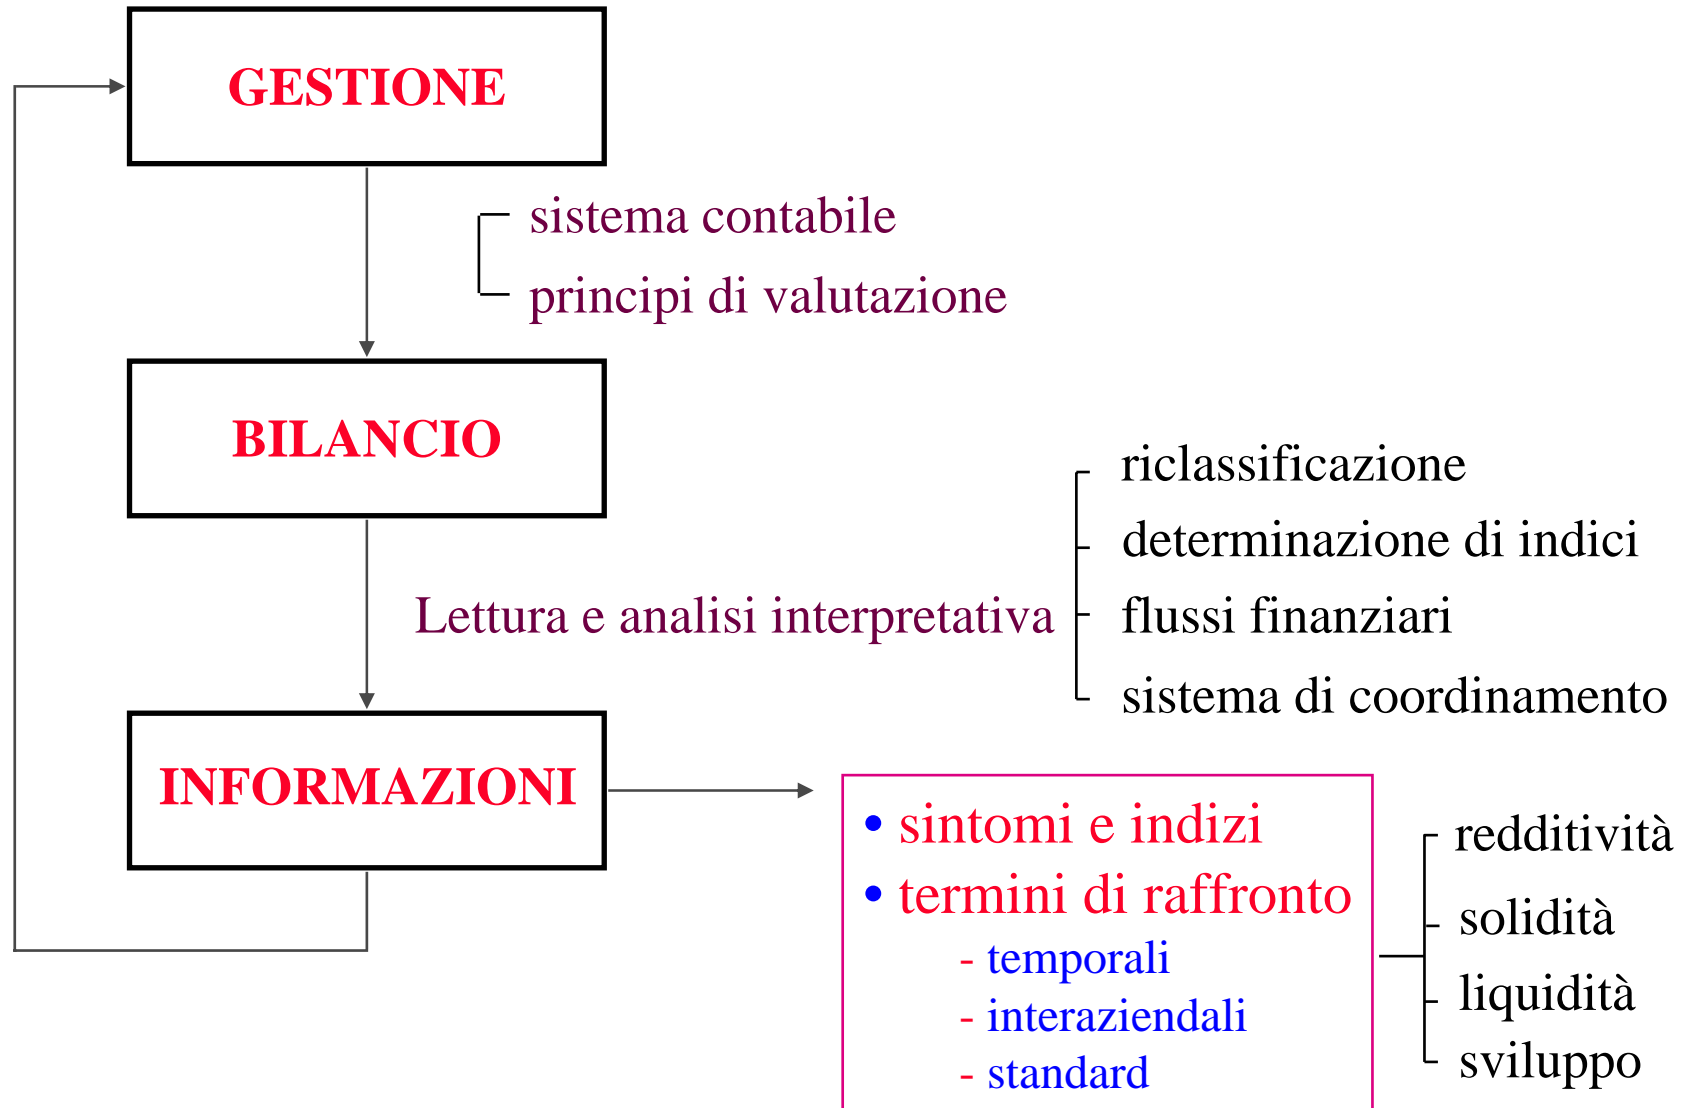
GESTIONE

sistema contabile
principi di valutazione

BILANCIO

Lettura e analisi interpretativa

riclassificazione
determinazione di indici
flussi finanziari
sistema di coordinamento

INFORMAZIONI

• sintomi e indizi
• termini di raffronto
- temporali
- interaziendali
- standard

redditività
solidità
liquidità
sviluppo